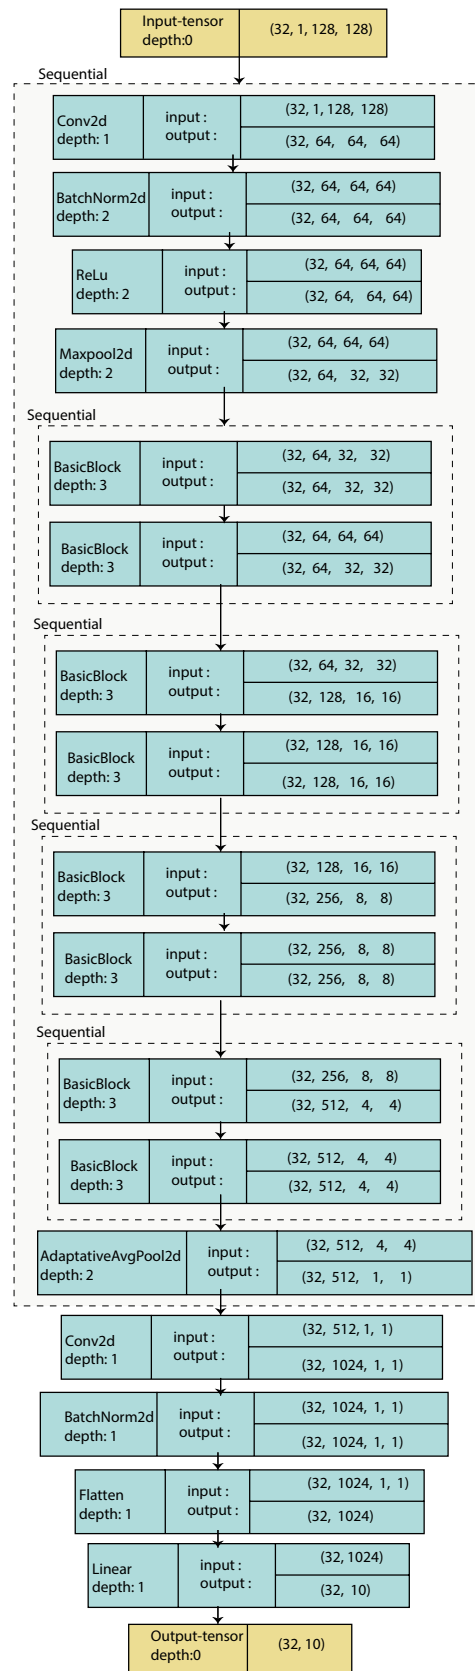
Input-tensor depth:0 | (32, 1, 128, 128)

Sequential

Conv2d depth: 1 | input : output : | (32, 1, 128, 128) | (32, 64, 64, 64)

BatchNorm2d depth: 2 | input : output : | (32, 64, 64, 64) | (32, 64, 64, 64)

ReLu depth: 2 | input : output : | (32, 64, 64, 64) | (32, 64, 64, 64)

Maxpool2d depth: 2 | input : output : | (32, 64, 64, 64) | (32, 64, 32, 32)

Sequential

BasicBlock depth: 3 | input : output : | (32, 64, 32, 32) | (32, 64, 32, 32)

BasicBlock depth: 3 | input : output : | (32, 64, 64, 64) | (32, 64, 32, 32)

Sequential

BasicBlock depth: 3 | input : output : | (32, 64, 32, 32) | (32, 128, 16, 16)

BasicBlock depth: 3 | input : output : | (32, 128, 16, 16) | (32, 128, 16, 16)

Sequential

BasicBlock depth: 3 | input : output : | (32, 128, 16, 16) | (32, 256, 8, 8)

BasicBlock depth: 3 | input : output : | (32, 256, 8, 8) | (32, 256, 8, 8)

Sequential

BasicBlock depth: 3 | input : output : | (32, 256, 8, 8) | (32, 512, 4, 4)

BasicBlock depth: 3 | input : output : | (32, 512, 4, 4) | (32, 512, 4, 4)

AdaptativeAvgPool2d depth: 2 | input : output : | (32, 512, 4, 4) | (32, 512, 1, 1)

Conv2d depth: 1 | input : output : | (32, 512, 1, 1) | (32, 1024, 1, 1)

BatchNorm2d depth: 1 | input : output : | (32, 1024, 1, 1) | (32, 1024, 1, 1)

Flatten depth: 1 | input : output : | (32, 1024, 1, 1) | (32, 1024)

Linear depth: 1 | input : output : | (32, 1024) | (32, 10)

Output-tensor depth:0 | (32, 10)